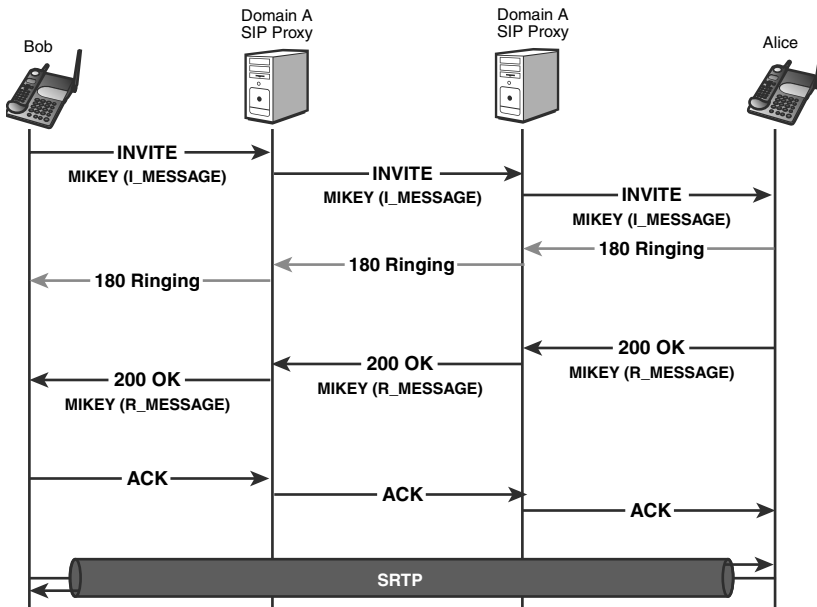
Bob

Domain A
SIP Proxy

Domain A
SIP Proxy

Alice

INVITE
MIKEY (I_MESSAGE)

INVITE
MIKEY (I_MESSAGE)

INVITE
MIKEY (I_MESSAGE)

180 Ringing

180 Ringing

180 Ringing

200 OK
MIKEY (R_MESSAGE)

200 OK
MIKEY (R_MESSAGE)

200 OK
MIKEY (R_MESSAGE)

ACK

ACK

ACK

SRTP